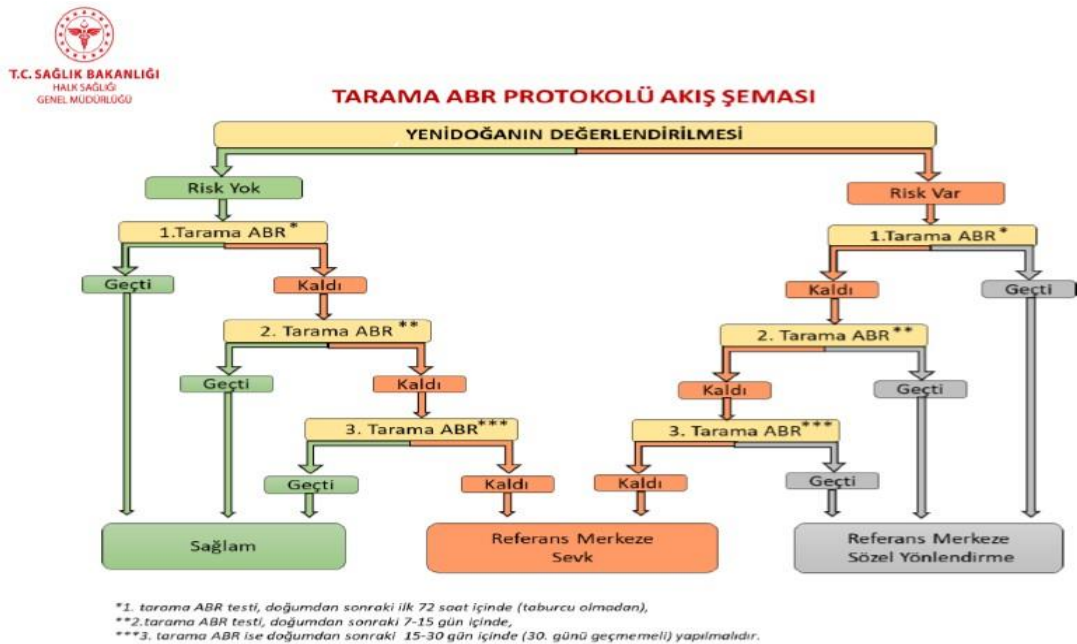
T.C. SAĞLIK BAKANLIĞI
HALK SAĞLIĞI
GENEL MÜDÜRLÜĞÜ

TARAMA ABR PROTOKOLÜ AKIŞ ŞEMASI

YENİDOĞANIN DEĞERLENDİRİLMESİ

Risk Yok

1.Tarama ABR*

Geçti

Kaldı

2. Tarama ABR**

Geçti

Kaldı

3. Tarama ABR***

Geçti

Kaldı

Risk Var

1.Tarama ABR*

Kaldı

Geçti

2. Tarama ABR**

Kaldı

Geçti

3. Tarama ABR***

Kaldı

Geçti

Sağlam

Referans Merkeze Sevk

Referans Merkeze Sözel Yönlendirme

*1. tarama ABR testi, doğumdan sonraki ilk 72 saat içinde (taburcu olmadan),
**2.tarama ABR testi, doğumdan sonraki 7-15 gün içinde,
***3. tarama ABR ise doğumdan sonraki 15-30 gün içinde (30. günü geçmemeli) yapılmalıdır.